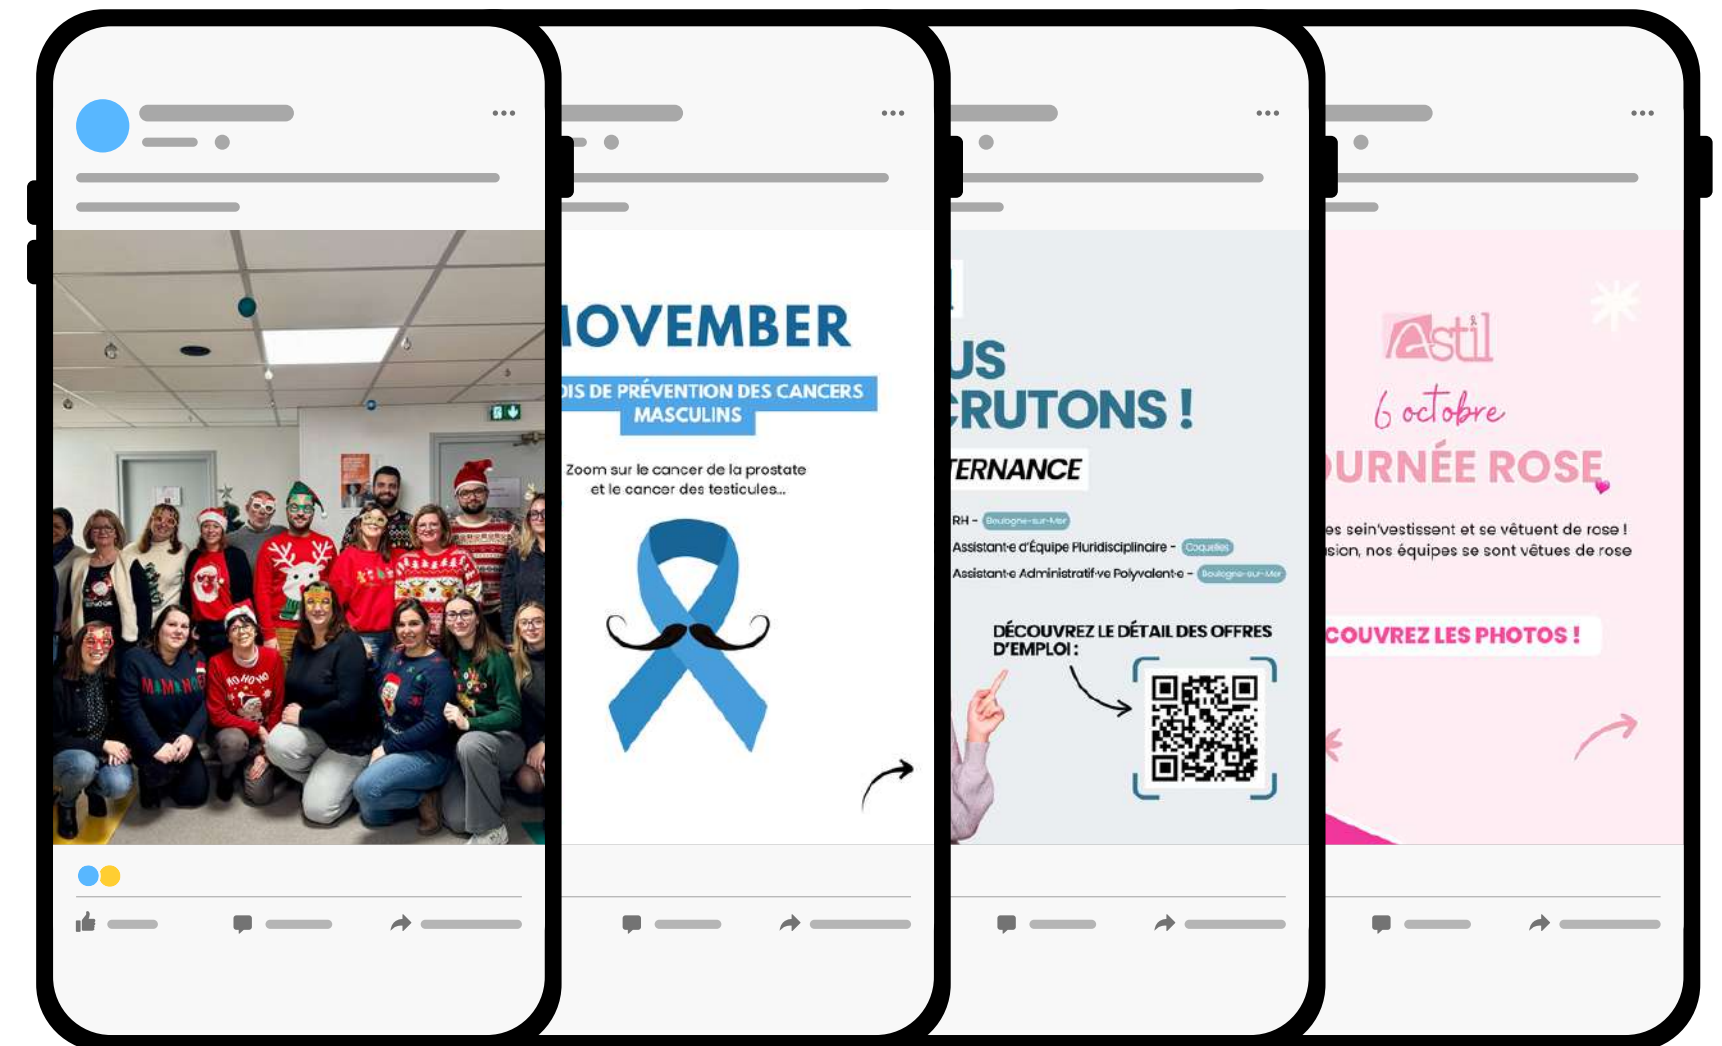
•••

•••

IOVEMBER

DIS DE PRÉVENTION DES CANCERS MASCULINS

Zoom sur le cancer de la prostate et le cancer des testicules...

•••

US
CRUTONS !

TERNANCE

RH - Boulogne-sur-Mer

Assistant·e d'Équipe Pluridisciplinaire - Coquelles

Assistant·e Administratif·ve Polyvalent·e - Boulogne-sur-Mer

DÉCOUVREZ LE DÉTAIL DES OFFRES D'EMPLOI :

•••

astil

6 octobre

JOURNÉE ROSE

es sein'vestissent et se vêtuent de rose !
sion, nos équipes se sont vêtues de rose

COUVREZ LES PHOTOS !